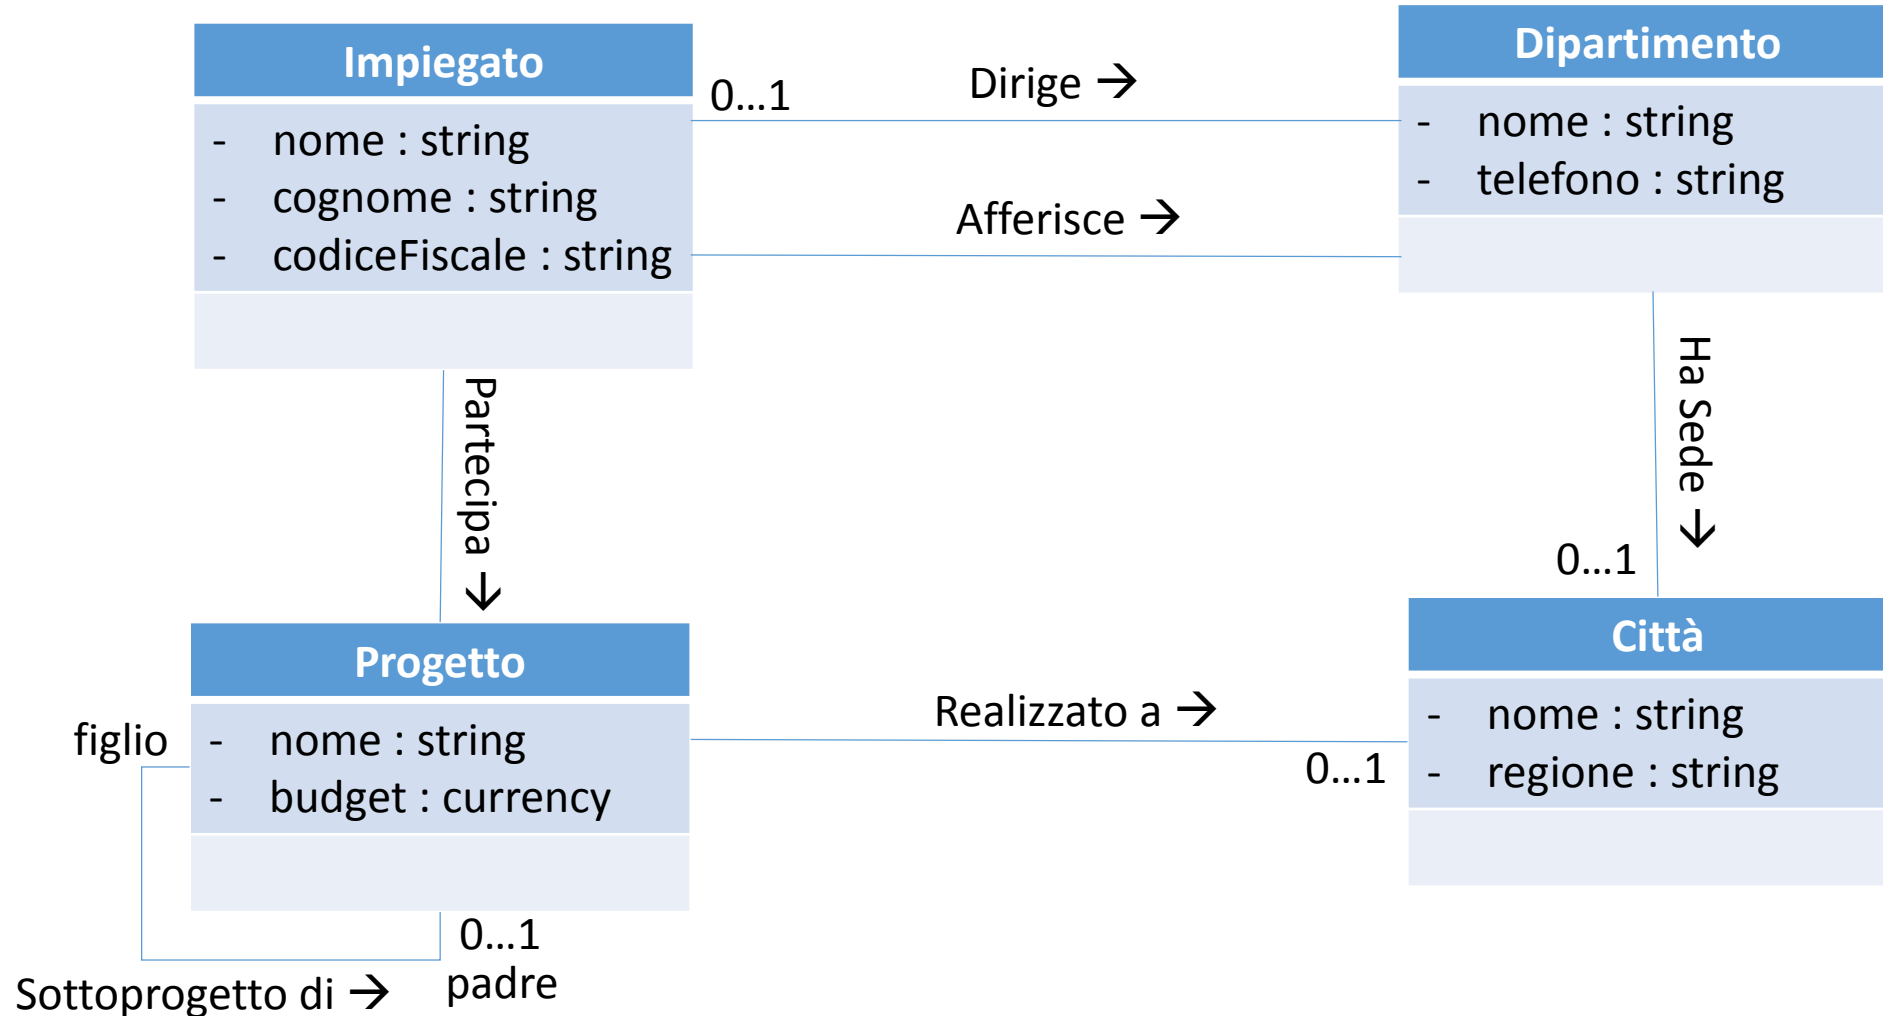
Impiegato

- nome : string
- cognome : string
- codiceFiscale : string

0…1

Dirige →

Afferisce →

Dipartimento

- nome : string
- telefono : string

Partecipa ↓

Ha Sede ↓

0…1

Progetto

- nome : string
- budget : currency

figlio

Realizzato a →

0…1

Città

- nome : string
- regione : string

0…1

padre

Sottoprogetto di →